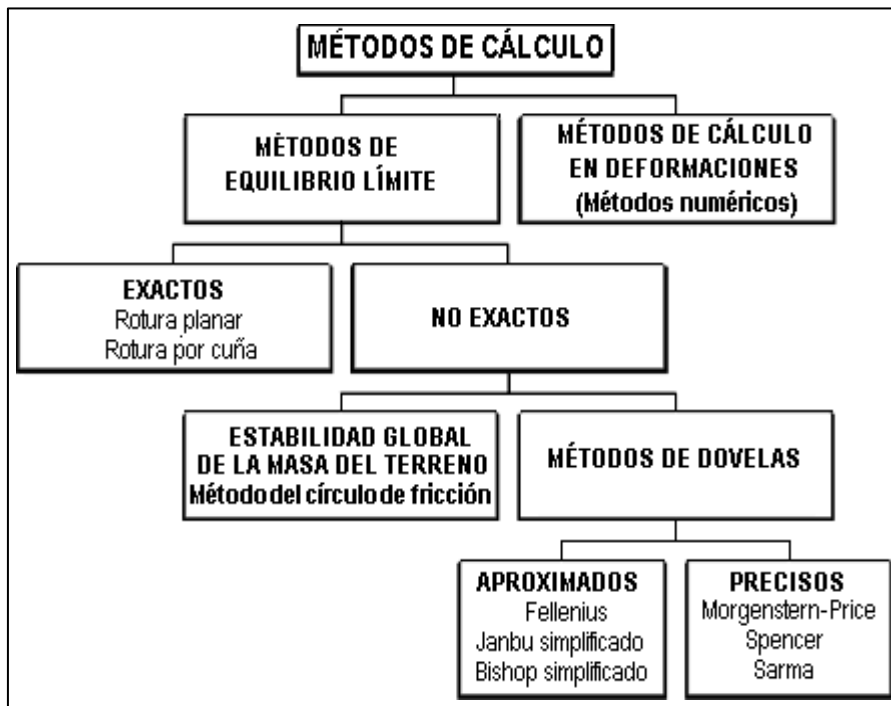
MÉTODOS DE CÁLCULO

MÉTODOS DE EQUILIBRIO LÍMITE

MÉTODOS DE CÁLCULO EN DEFORMACIONES
(Métodos numéricos)

EXACTOS
Rotura planar
Rotura por cuña

NO EXACTOS

ESTABILIDAD GLOBAL DE LA MASA DEL TERRENO
Método del círculo de fricción

MÉTODOS DE DOVELAS

APROXIMADOS
Fellenius
Janbu simplificado
Bishop simplificado

PRECISOS
Morgenstern-Price
Spencer
Sarma